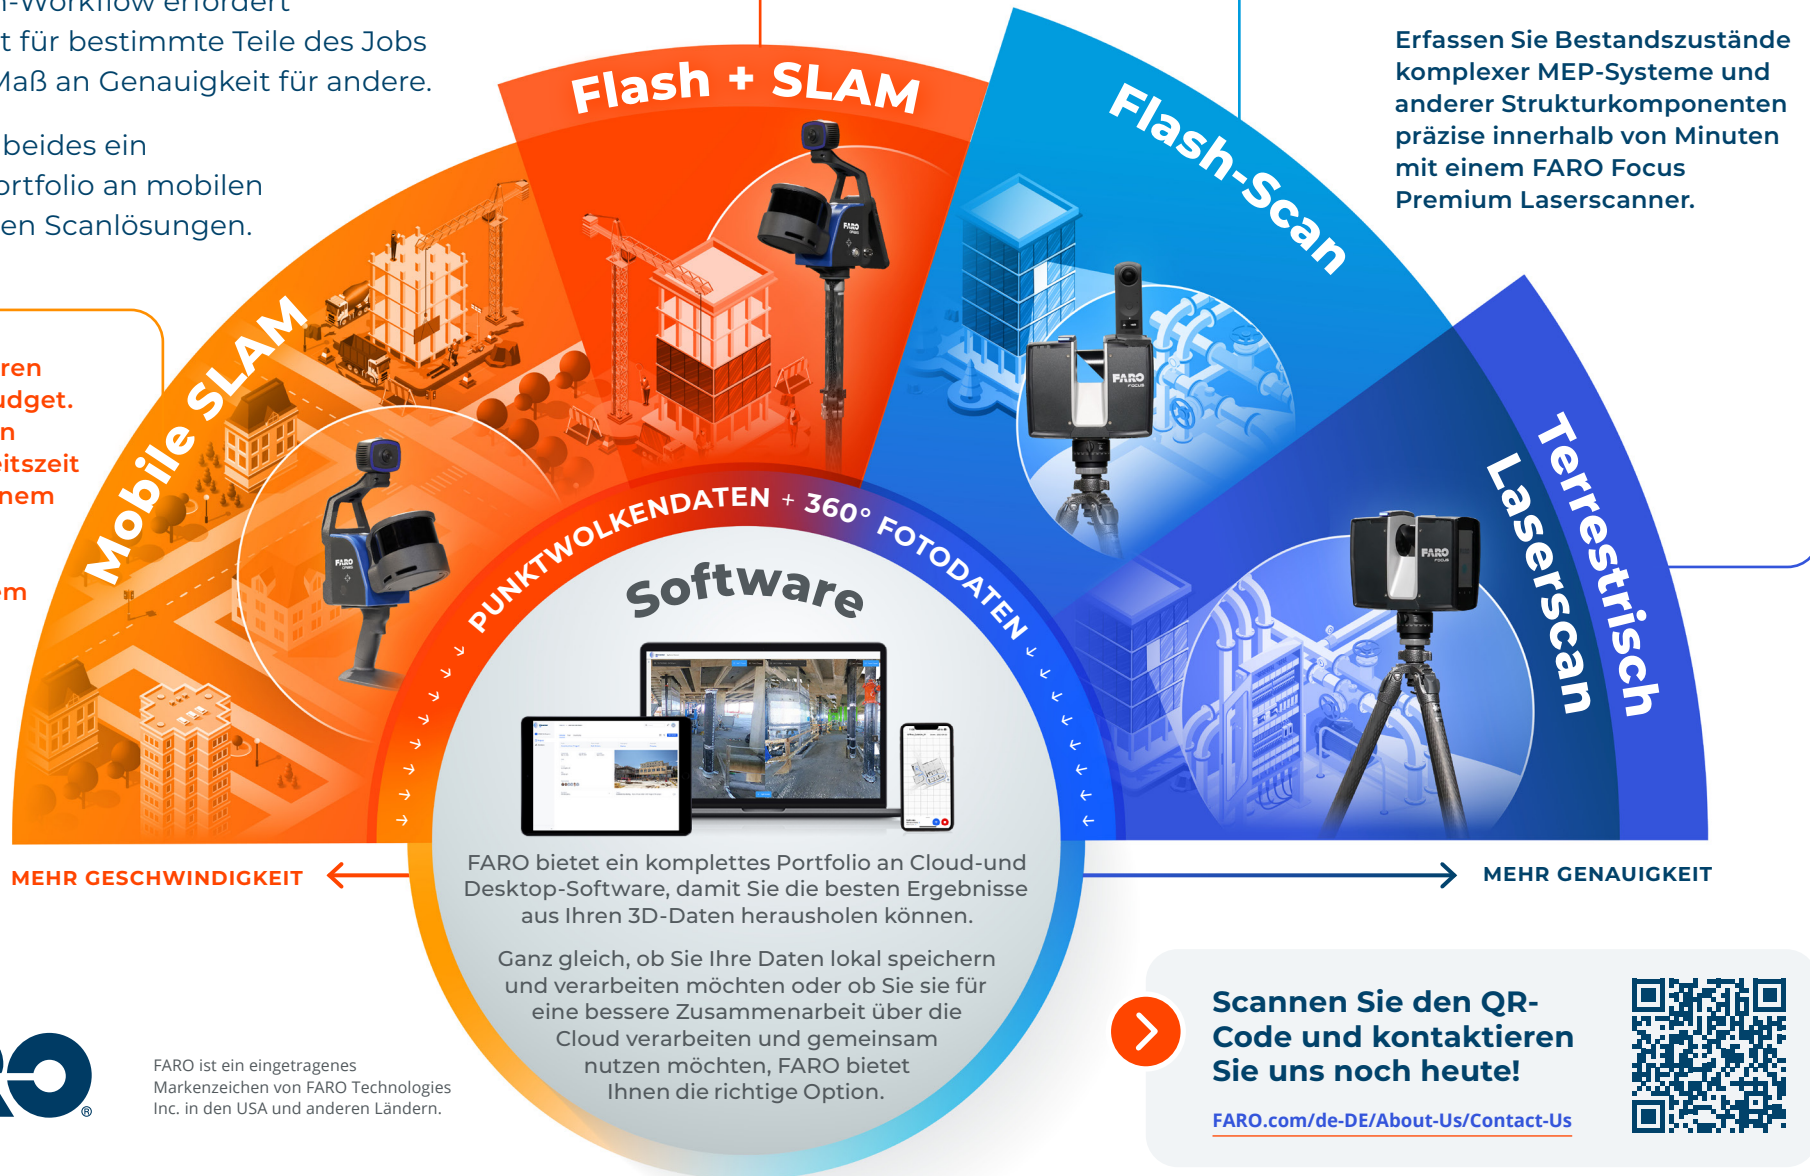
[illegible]-Workflow erfordert
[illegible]t für bestimmte Teile des Jobs
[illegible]Maß an Genauigkeit für andere.

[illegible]beides ein
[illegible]ortfolio an mobilen
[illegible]en Scanlösungen.

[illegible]ren
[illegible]udget.
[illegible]n
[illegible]itszeit
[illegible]nem

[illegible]m

Erfassen Sie Bestandszustände komplexer MEP-Systeme und anderer Strukturkomponenten präzise innerhalb von Minuten mit einem FARO Focus Premium Laserscanner.

Mobile SLAM

Flash + SLAM

Flash-Scan

Terrestrisch Laserscan

PUNKTWOLKENDATEN + 360° FOTODATEN

Software

MEHR GESCHWINDIGKEIT

MEHR GENAUIGKEIT

FARO bietet ein komplettes Portfolio an Cloud-und Desktop-Software, damit Sie die besten Ergebnisse aus Ihren 3D-Daten herausholen können.

Ganz gleich, ob Sie Ihre Daten lokal speichern und verarbeiten möchten oder ob Sie sie für eine bessere Zusammenarbeit über die Cloud verarbeiten und gemeinsam nutzen möchten, FARO bietet Ihnen die richtige Option.

FARO ist ein eingetragenes Markenzeichen von FARO Technologies Inc. in den USA und anderen Ländern.

Scannen Sie den QR-Code und kontaktieren Sie uns noch heute!

FARO.com/de-DE/About-Us/Contact-Us